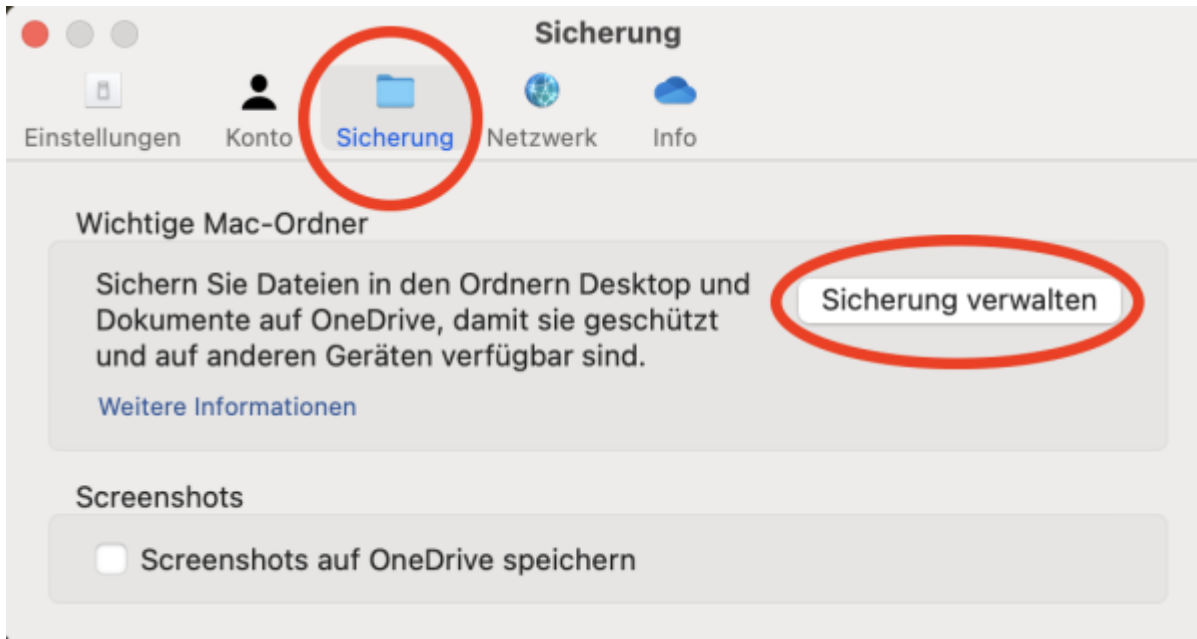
Sicherung

Einstellungen
Konto
Sicherung
Netzwerk
Info

Wichtige Mac-Ordner

Sichern Sie Dateien in den Ordnern Desktop und Dokumente auf OneDrive, damit sie geschützt und auf anderen Geräten verfügbar sind.

Sicherung verwalten

Weitere Informationen

Screenshots

Screenshots auf OneDrive speichern